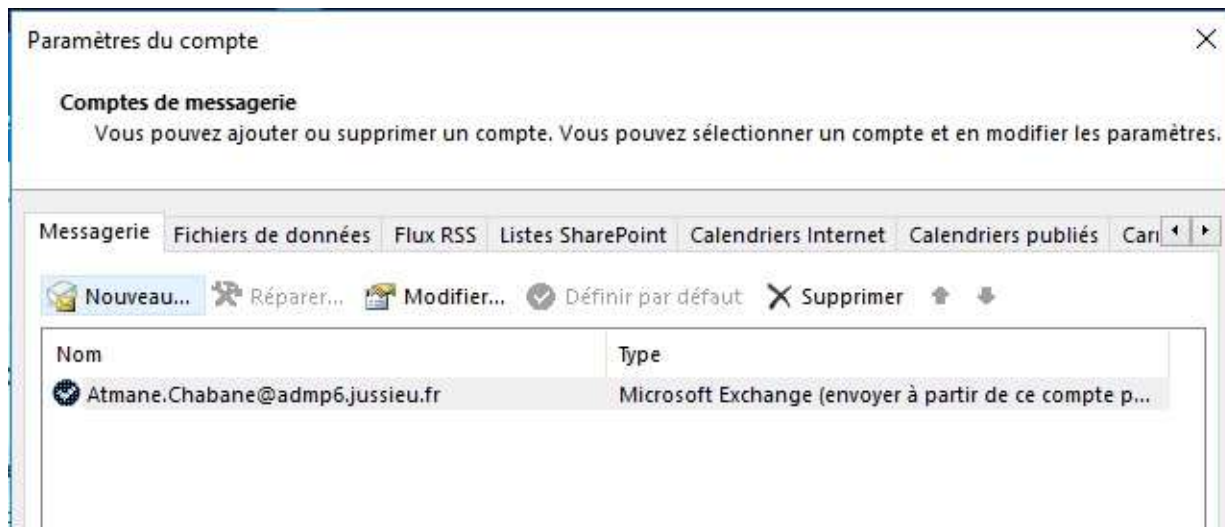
Paramètres du compte

×

Comptes de messagerie

Vous pouvez ajouter ou supprimer un compte. Vous pouvez sélectionner un compte et en modifier les paramètres.

Messagerie | Fichiers de données | Flux RSS | Listes SharePoint | Calendriers Internet | Calendriers publiés | Car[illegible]

Nouveau... Réparer... Modifier... Définir par défaut Supprimer

| Nom | Type |
|---|---|
| Atmane.Chabane@admp6.jussieu.fr | Microsoft Exchange (envoyer à partir de ce compte p... |